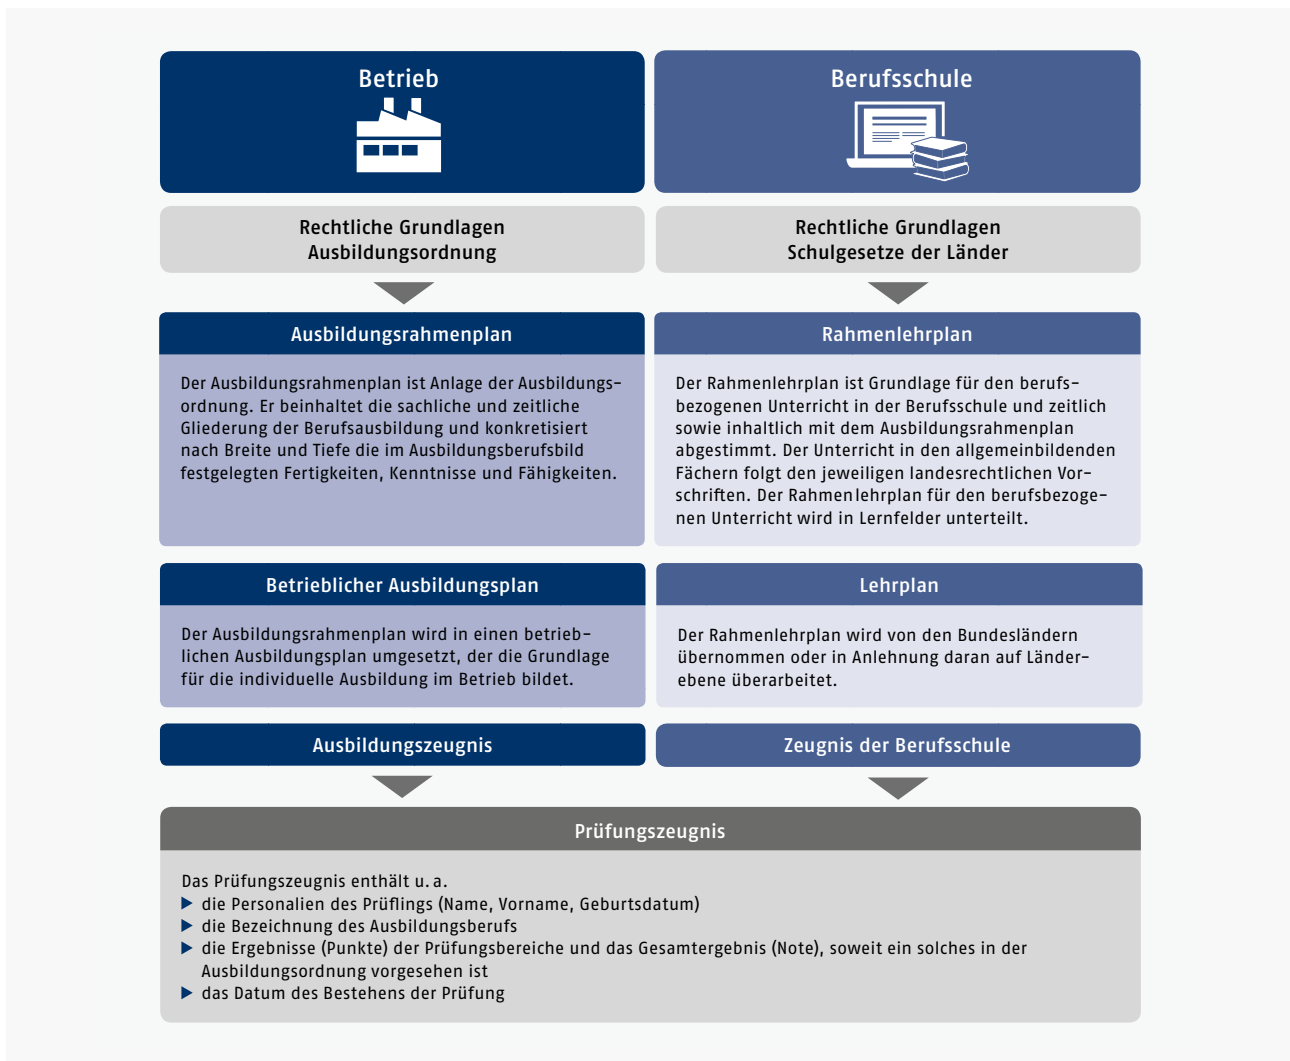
Betrieb

Berufsschule

Rechtliche Grundlagen
Ausbildungsordnung

Rechtliche Grundlagen
Schulgesetze der Länder

Ausbildungsrahmenplan

Der Ausbildungsrahmenplan ist Anlage der Ausbildungsordnung. Er beinhaltet die sachliche und zeitliche Gliederung der Berufsausbildung und konkretisiert nach Breite und Tiefe die im Ausbildungsberufsbild festgelegten Fertigkeiten, Kenntnisse und Fähigkeiten.

Rahmenlehrplan

Der Rahmenlehrplan ist Grundlage für den berufsbezogenen Unterricht in der Berufsschule und zeitlich sowie inhaltlich mit dem Ausbildungsrahmenplan abgestimmt. Der Unterricht in den allgemeinbildenden Fächern folgt den jeweiligen landesrechtlichen Vorschriften. Der Rahmenlehrplan für den berufsbezogenen Unterricht wird in Lernfelder unterteilt.

Betrieblicher Ausbildungsplan

Der Ausbildungsrahmenplan wird in einen betrieblichen Ausbildungsplan umgesetzt, der die Grundlage für die individuelle Ausbildung im Betrieb bildet.

Lehrplan

Der Rahmenlehrplan wird von den Bundesländern übernommen oder in Anlehnung daran auf Länderebene überarbeitet.

Ausbildungszeugnis

Zeugnis der Berufsschule

Prüfungszeugnis

Das Prüfungszeugnis enthält u. a.
▶ die Personalien des Prüflings (Name, Vorname, Geburtsdatum)
▶ die Bezeichnung des Ausbildungsberufs
▶ die Ergebnisse (Punkte) der Prüfungsbereiche und das Gesamtergebnis (Note), soweit ein solches in der Ausbildungsordnung vorgesehen ist
▶ das Datum des Bestehens der Prüfung